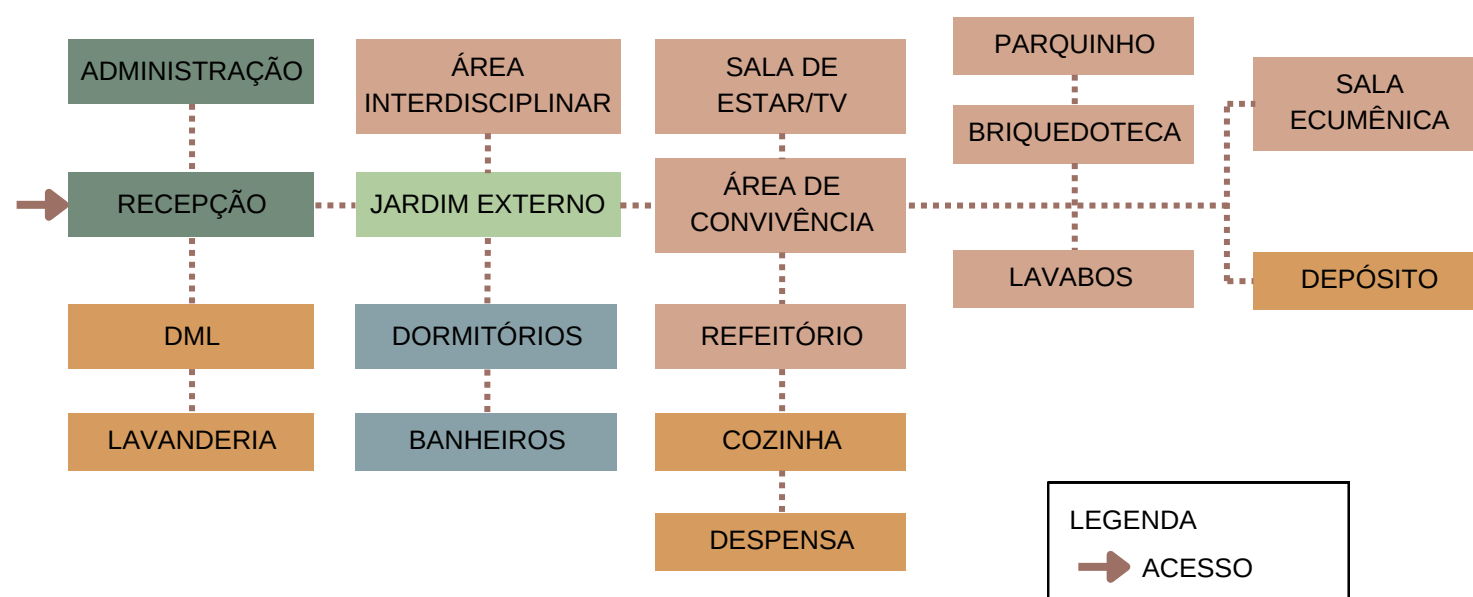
ADMINISTRAÇÃO

ÁREA INTERDISCIPLINAR

SALA DE ESTAR/TV

PARQUINHO

BRIQUEDOTECA

SALA ECUMÊNICA

RECEPÇÃO

JARDIM EXTERNO

ÁREA DE CONVIVÊNCIA

LAVABOS

DEPÓSITO

DML

DORMITÓRIOS

REFEITÓRIO

LAVANDERIA

BANHEIROS

COZINHA

DESPENSA

LEGENDA

ACESSO